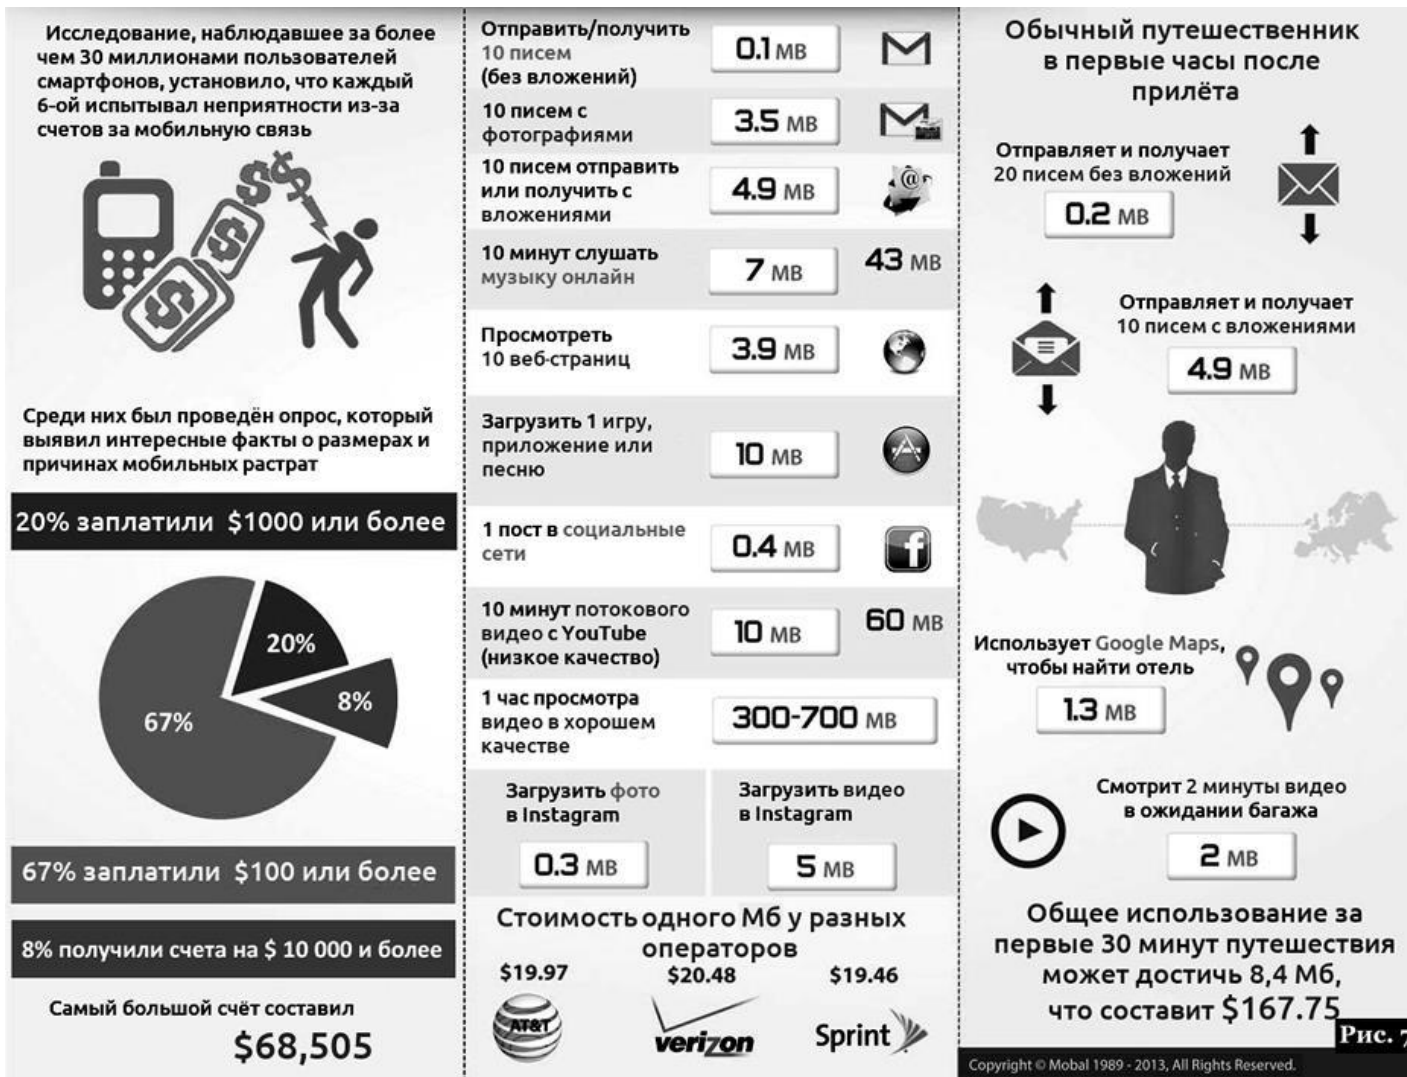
Исследование, наблюдавшее за более чем 30 миллионами пользователей смартфонов, установило, что каждый 6-ой испытывал неприятности из-за счетов за мобильную связь

Среди них был проведён опрос, который выявил интересные факты о размерах и причинах мобильных растрат

20% заплатили $1000 или более

20%

8%

67%

67% заплатили $100 или более

8% получили счета на $ 10 000 и более

Самый большой счёт составил

$68,505

| | | |
|---|---|---|
| Отправить/получить 10 писем (без вложений) | 0.1 MB | |
| 10 писем с фотографиями | 3.5 MB | |
| 10 писем отправить или получить с вложениями | 4.9 MB | |
| 10 минут слушать музыку онлайн | 7 MB | 43 MB |
| Просмотреть 10 веб-страниц | 3.9 MB | |
| Загрузить 1 игру, приложение или песню | 10 MB | |
| 1 пост в социальные сети | 0.4 MB | |
| 10 минут потокового видео с YouTube (низкое качество) | 10 MB | 60 MB |
| 1 час просмотра видео в хорошем качестве | 300-700 MB | |

Загрузить фото в Instagram

0.3 MB

Загрузить видео в Instagram

5 MB

Стоимость одного Мб у разных операторов

$19.97 $20.48 $19.46

AT&T verizon Sprint

Обычный путешественник в первые часы после прилёта

Отправляет и получает 20 писем без вложений

0.2 MB

Отправляет и получает 10 писем с вложениями

4.9 MB

Использует Google Maps, чтобы найти отель

1.3 MB

Смотрит 2 минуты видео в ожидании багажа

2 MB

Общее использование за первые 30 минут путешествия может достичь 8,4 Мб, что составит $167.75

Рис. 7

Copyright © Mobal 1989 - 2013, All Rights Reserved.